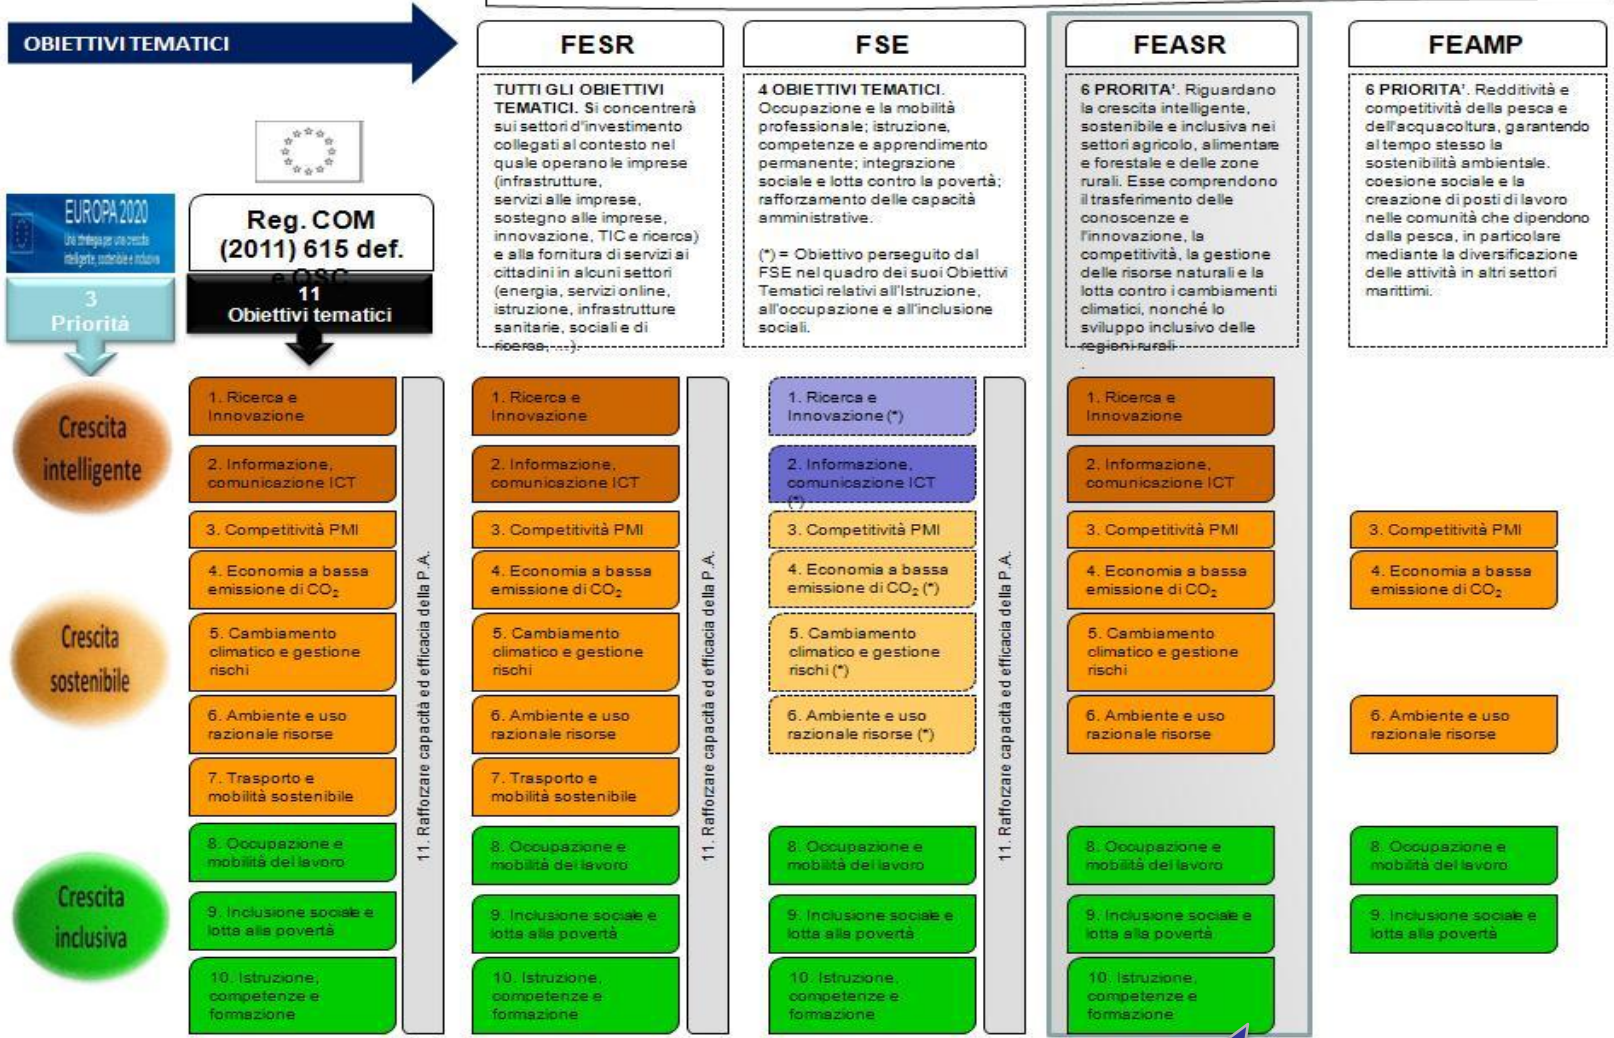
OBIETTIVI TEMATICI

FESR

FSE

FEASR

FEAMP

TUTTI GLI OBIETTIVI TEMATICI. Si concentrerà sui settori d'investimento collegati al contesto nel quale operano le imprese (infrastrutture, servizi alle imprese, sostegno alle imprese, innovazione, TIC e ricerca) e alla fornitura di servizi ai cittadini in alcuni settori (energia, servizi online, istruzione, infrastrutture sanitarie, sociali e di ricerca, ...).

4 OBIETTIVI TEMATICI. Occupazione e la mobilità professionale; istruzione, competenze e apprendimento permanente; integrazione sociale e lotta contro la povertà; rafforzamento delle capacità amministrative.

(*) = Obiettivo perseguito dal FSE nel quadro dei suoi Obiettivi Tematici relativi all'Istruzione, all'occupazione e all'inclusione sociali.

6 PRORITA'. Riguardano la crescita intelligente, sostenibile e inclusiva nei settori agricolo, alimentare e forestale e delle zone rurali. Esse comprendono il trasferimento delle conoscenze e l'innovazione, la competitività, la gestione delle risorse naturali e la lotta contro i cambiamenti climatici, nonché lo sviluppo inclusivo delle regioni rurali

6 PRIORITA'. Redditività e competitività della pesca e dell'acquacoltura, garantendo al tempo stesso la sostenibilità ambientale, coesione sociale e la creazione di posti di lavoro nelle comunità che dipendono dalla pesca, in particolare mediante la diversificazione delle attività in altri settori marittimi.

EUROPA 2020
Una strategia per una crescita intelligente, sostenibile e inclusiva

Reg. COM (2011) 615 def. e QSC

3 Priorità

11 Obiettivi tematici

Crescita intelligente

Crescita sostenibile

Crescita inclusiva

1. Ricerca e Innovazione
2. Informazione, comunicazione ICT
3. Competitività PMI
4. Economia a bassa emissione di $CO_2$
5. Cambiamento climatico e gestione rischi
6. Ambiente e uso razionale risorse
7. Trasporto e mobilità sostenibile
8. Occupazione e mobilità del lavoro
9. Inclusione sociale e lotta alla povertà
10. Istruzione, competenze e formazione
11. Rafforzare capacità ed efficacia della P.A.

1. Ricerca e Innovazione
2. Informazione, comunicazione ICT
3. Competitività PMI
4. Economia a bassa emissione di $CO_2$
5. Cambiamento climatico e gestione rischi
6. Ambiente e uso razionale risorse
7. Trasporto e mobilità sostenibile
8. Occupazione e mobilità del lavoro
9. Inclusione sociale e lotta alla povertà
10. Istruzione, competenze e formazione
11. Rafforzare capacità ed efficacia della P.A.

1. Ricerca e Innovazione (*)
2. Informazione, comunicazione ICT (*)
3. Competitività PMI
4. Economia a bassa emissione di $CO_2$ (*)
5. Cambiamento climatico e gestione rischi (*)
6. Ambiente e uso razionale risorse (*)
8. Occupazione e mobilità del lavoro
9. Inclusione sociale e lotta alla povertà
10. Istruzione, competenze e formazione
11. Rafforzare capacità ed efficacia della P.A.

1. Ricerca e Innovazione
2. Informazione, comunicazione ICT
3. Competitività PMI
4. Economia a bassa emissione di $CO_2$
5. Cambiamento climatico e gestione rischi
6. Ambiente e uso razionale risorse
8. Occupazione e mobilità del lavoro
9. Inclusione sociale e lotta alla povertà
10. Istruzione, competenze e formazione

3. Competitività PMI
4. Economia a bassa emissione di $CO_2$
6. Ambiente e uso razionale risorse
8. Occupazione e mobilità del lavoro
9. Inclusione sociale e lotta alla povertà